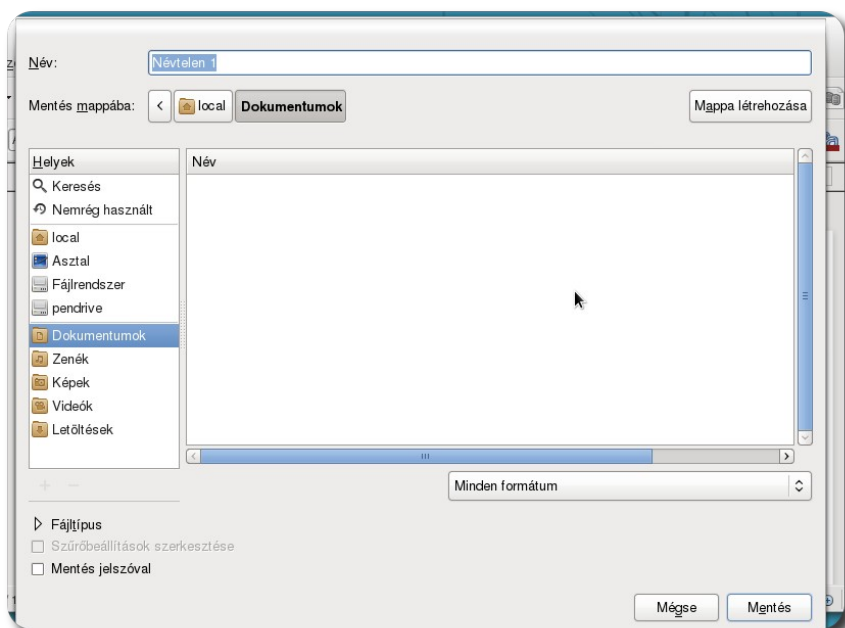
Név: Névtelen 1

Mentés mappába: < local Dokumentumok Mappa létrehozása

Helyek
Keresés
Nemrég használt
local
Asztal
Fájlrendszer
pendrive
Dokumentumok
Zenék
Képek
Videók
Letöltések

Név

+ −

Minden formátum

Fájltípus
Szűrőbeállítások szerkesztése
Mentés jelszóval

Mégse Mentés